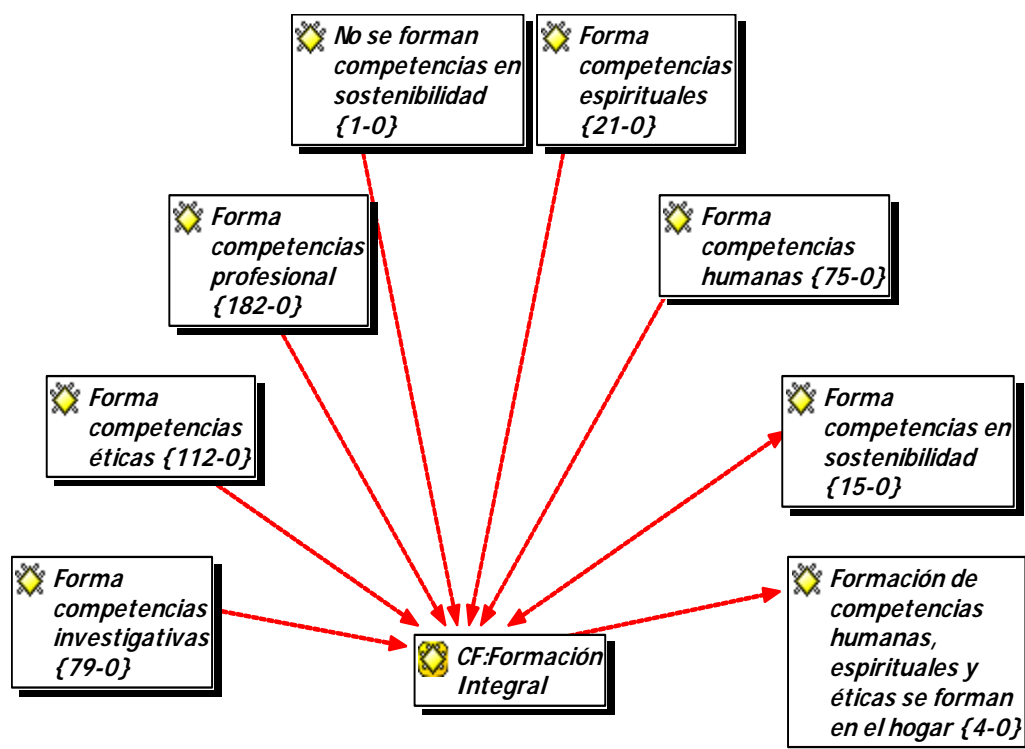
No se forman competencias en sostenibilidad {1-0}

Forma competencias espirituales {21-0}

Forma competencias profesional {182-0}

Forma competencias humanas {75-0}

Forma competencias éticas {112-0}

Forma competencias en sostenibilidad {15-0}

Forma competencias investigativas {79-0}

CF:Formación Integral

Formación de competencias humanas, espirituales y éticas se forman en el hogar {4-0}